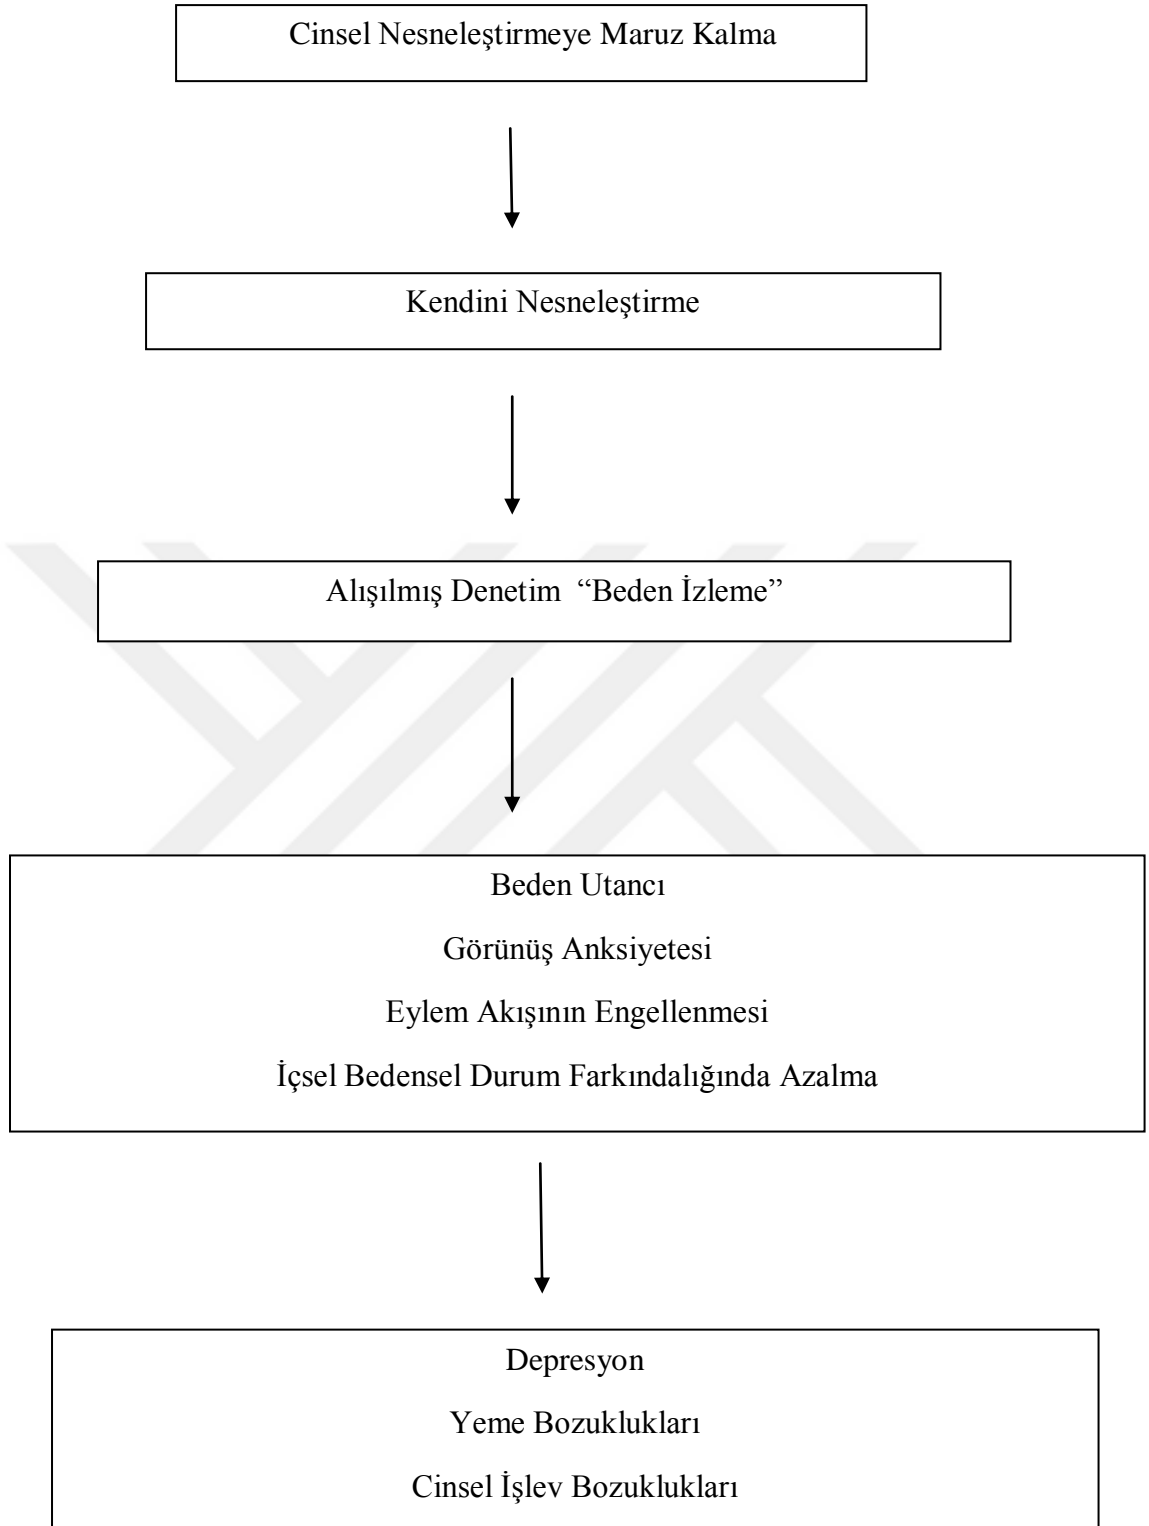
Cinsel Nesneleştirmeye Maruz Kalma

Kendini Nesneleştirme

Alışılmış Denetim “Beden İzleme”

Beden Utancı

Görünüş Anksiyetesi

Eylem Akışının Engellenmesi

İçsel Bedensel Durum Farkındalığında Azalma

Depresyon

Yeme Bozuklukları

Cinsel İşlev Bozuklukları